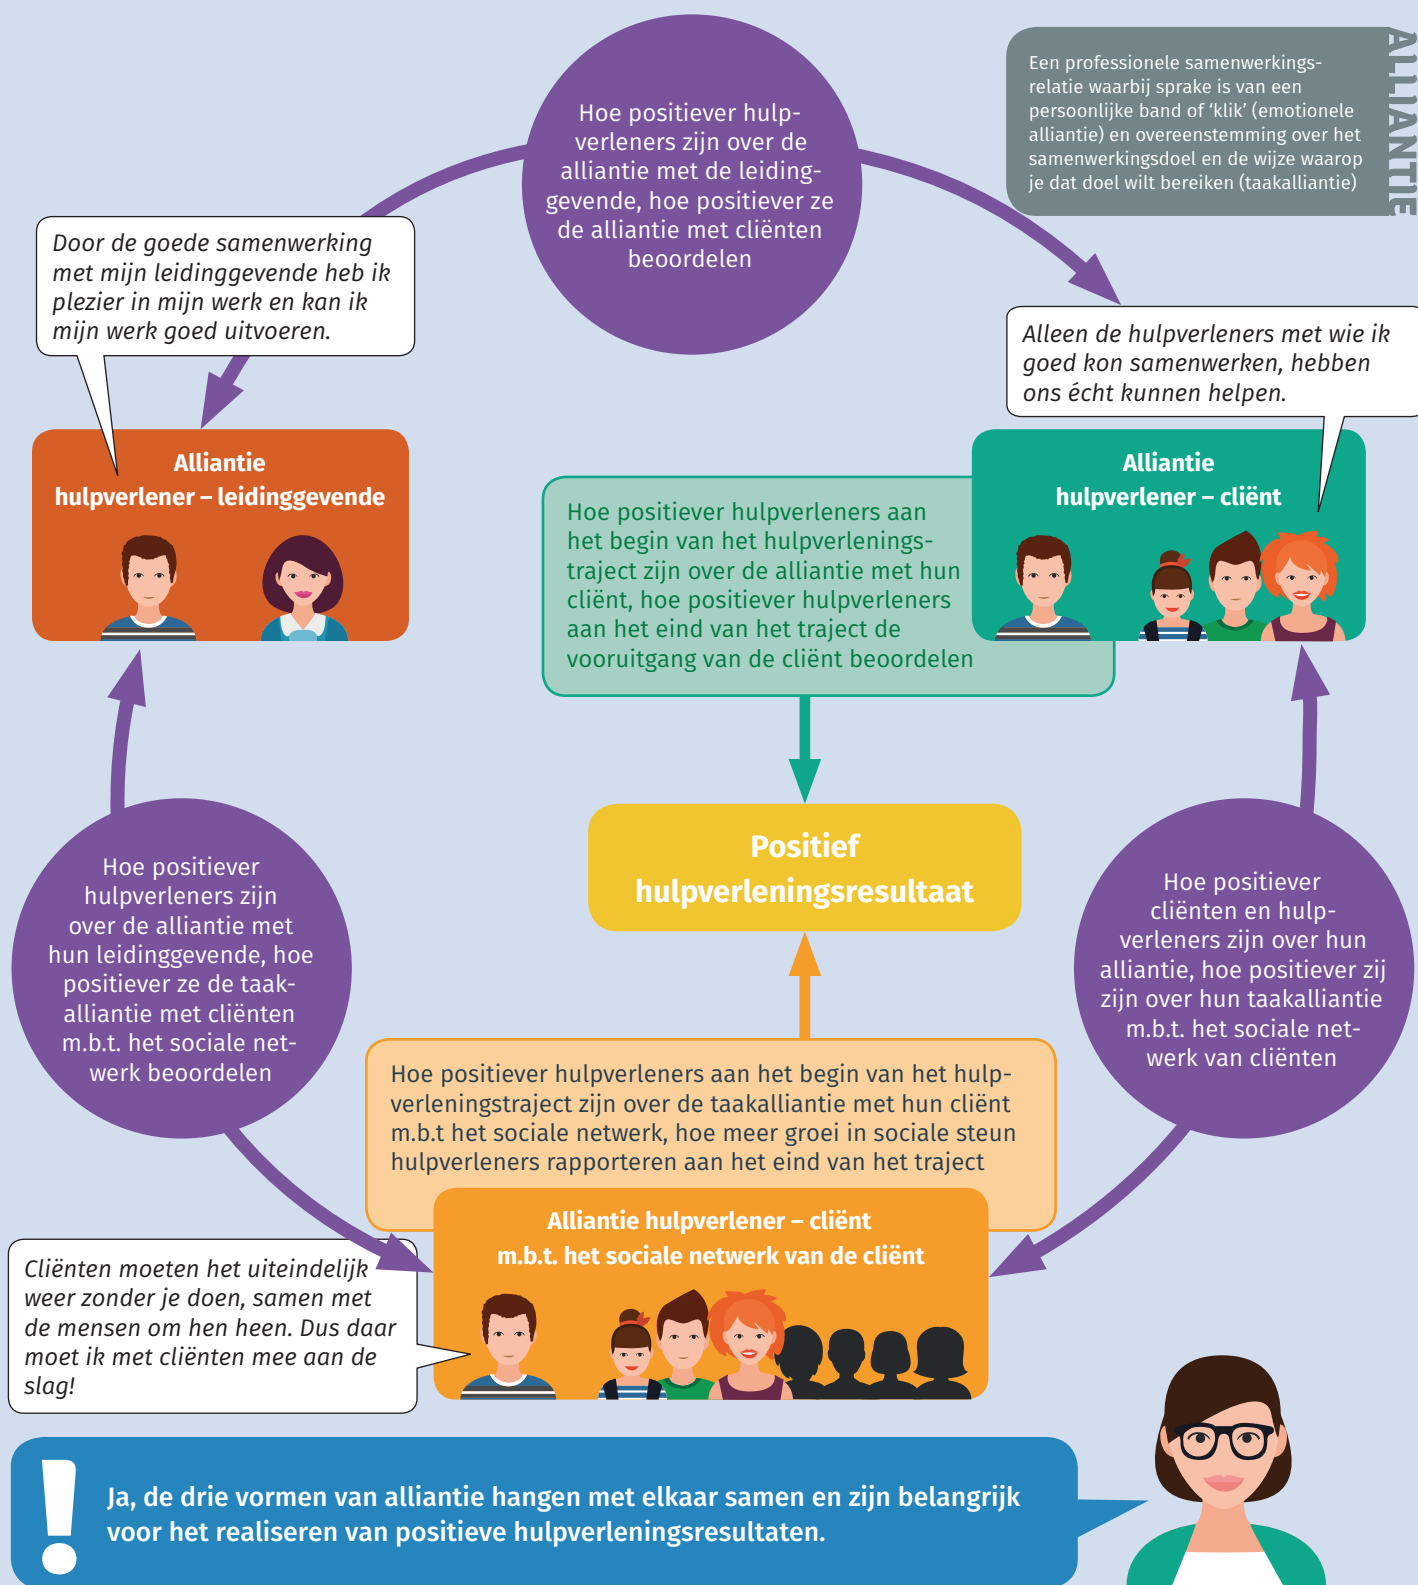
Hoe positiever hulpverleners zijn over de alliantie met de leidinggevende, hoe positiever ze de alliantie met cliënten beoordelen

Een professionele samenwerkingsrelatie waarbij sprake is van een persoonlijke band of 'klik' (emotionele alliantie) en overeenstemming over het samenwerkingsdoel en de wijze waarop je dat doel wilt bereiken (taakalliantie)

ALLIANTIE

Door de goede samenwerking met mijn leidinggevende heb ik plezier in mijn werk en kan ik mijn werk goed uitvoeren.

Alleen de hulpverleners met wie ik goed kon samenwerken, hebben ons écht kunnen helpen.

Alliantie hulpverlener – leidinggevende

Alliantie hulpverlener – cliënt

Hoe positiever hulpverleners aan het begin van het hulpverleningstraject zijn over de alliantie met hun cliënt, hoe positiever hulpverleners aan het eind van het traject de vooruitgang van de cliënt beoordelen

Positief hulpverleningsresultaat

Hoe positiever hulpverleners zijn over de alliantie met hun leidinggevende, hoe positiever ze de taakalliantie met cliënten m.b.t. het sociale netwerk beoordelen

Hoe positiever cliënten en hulpverleners zijn over hun alliantie, hoe positiever zij zijn over hun taakalliantie m.b.t. het sociale netwerk van cliënten

Hoe positiever hulpverleners aan het begin van het hulpverleningstraject zijn over de taakalliantie met hun cliënt m.b.t het sociale netwerk, hoe meer groei in sociale steun hulpverleners rapporteren aan het eind van het traject

Alliantie hulpverlener – cliënt m.b.t. het sociale netwerk van de cliënt

Cliënten moeten het uiteindelijk weer zonder je doen, samen met de mensen om hen heen. Dus daar moet ik met cliënten mee aan de slag!

!

Ja, de drie vormen van alliantie hangen met elkaar samen en zijn belangrijk voor het realiseren van positieve hulpverleningsresultaten.